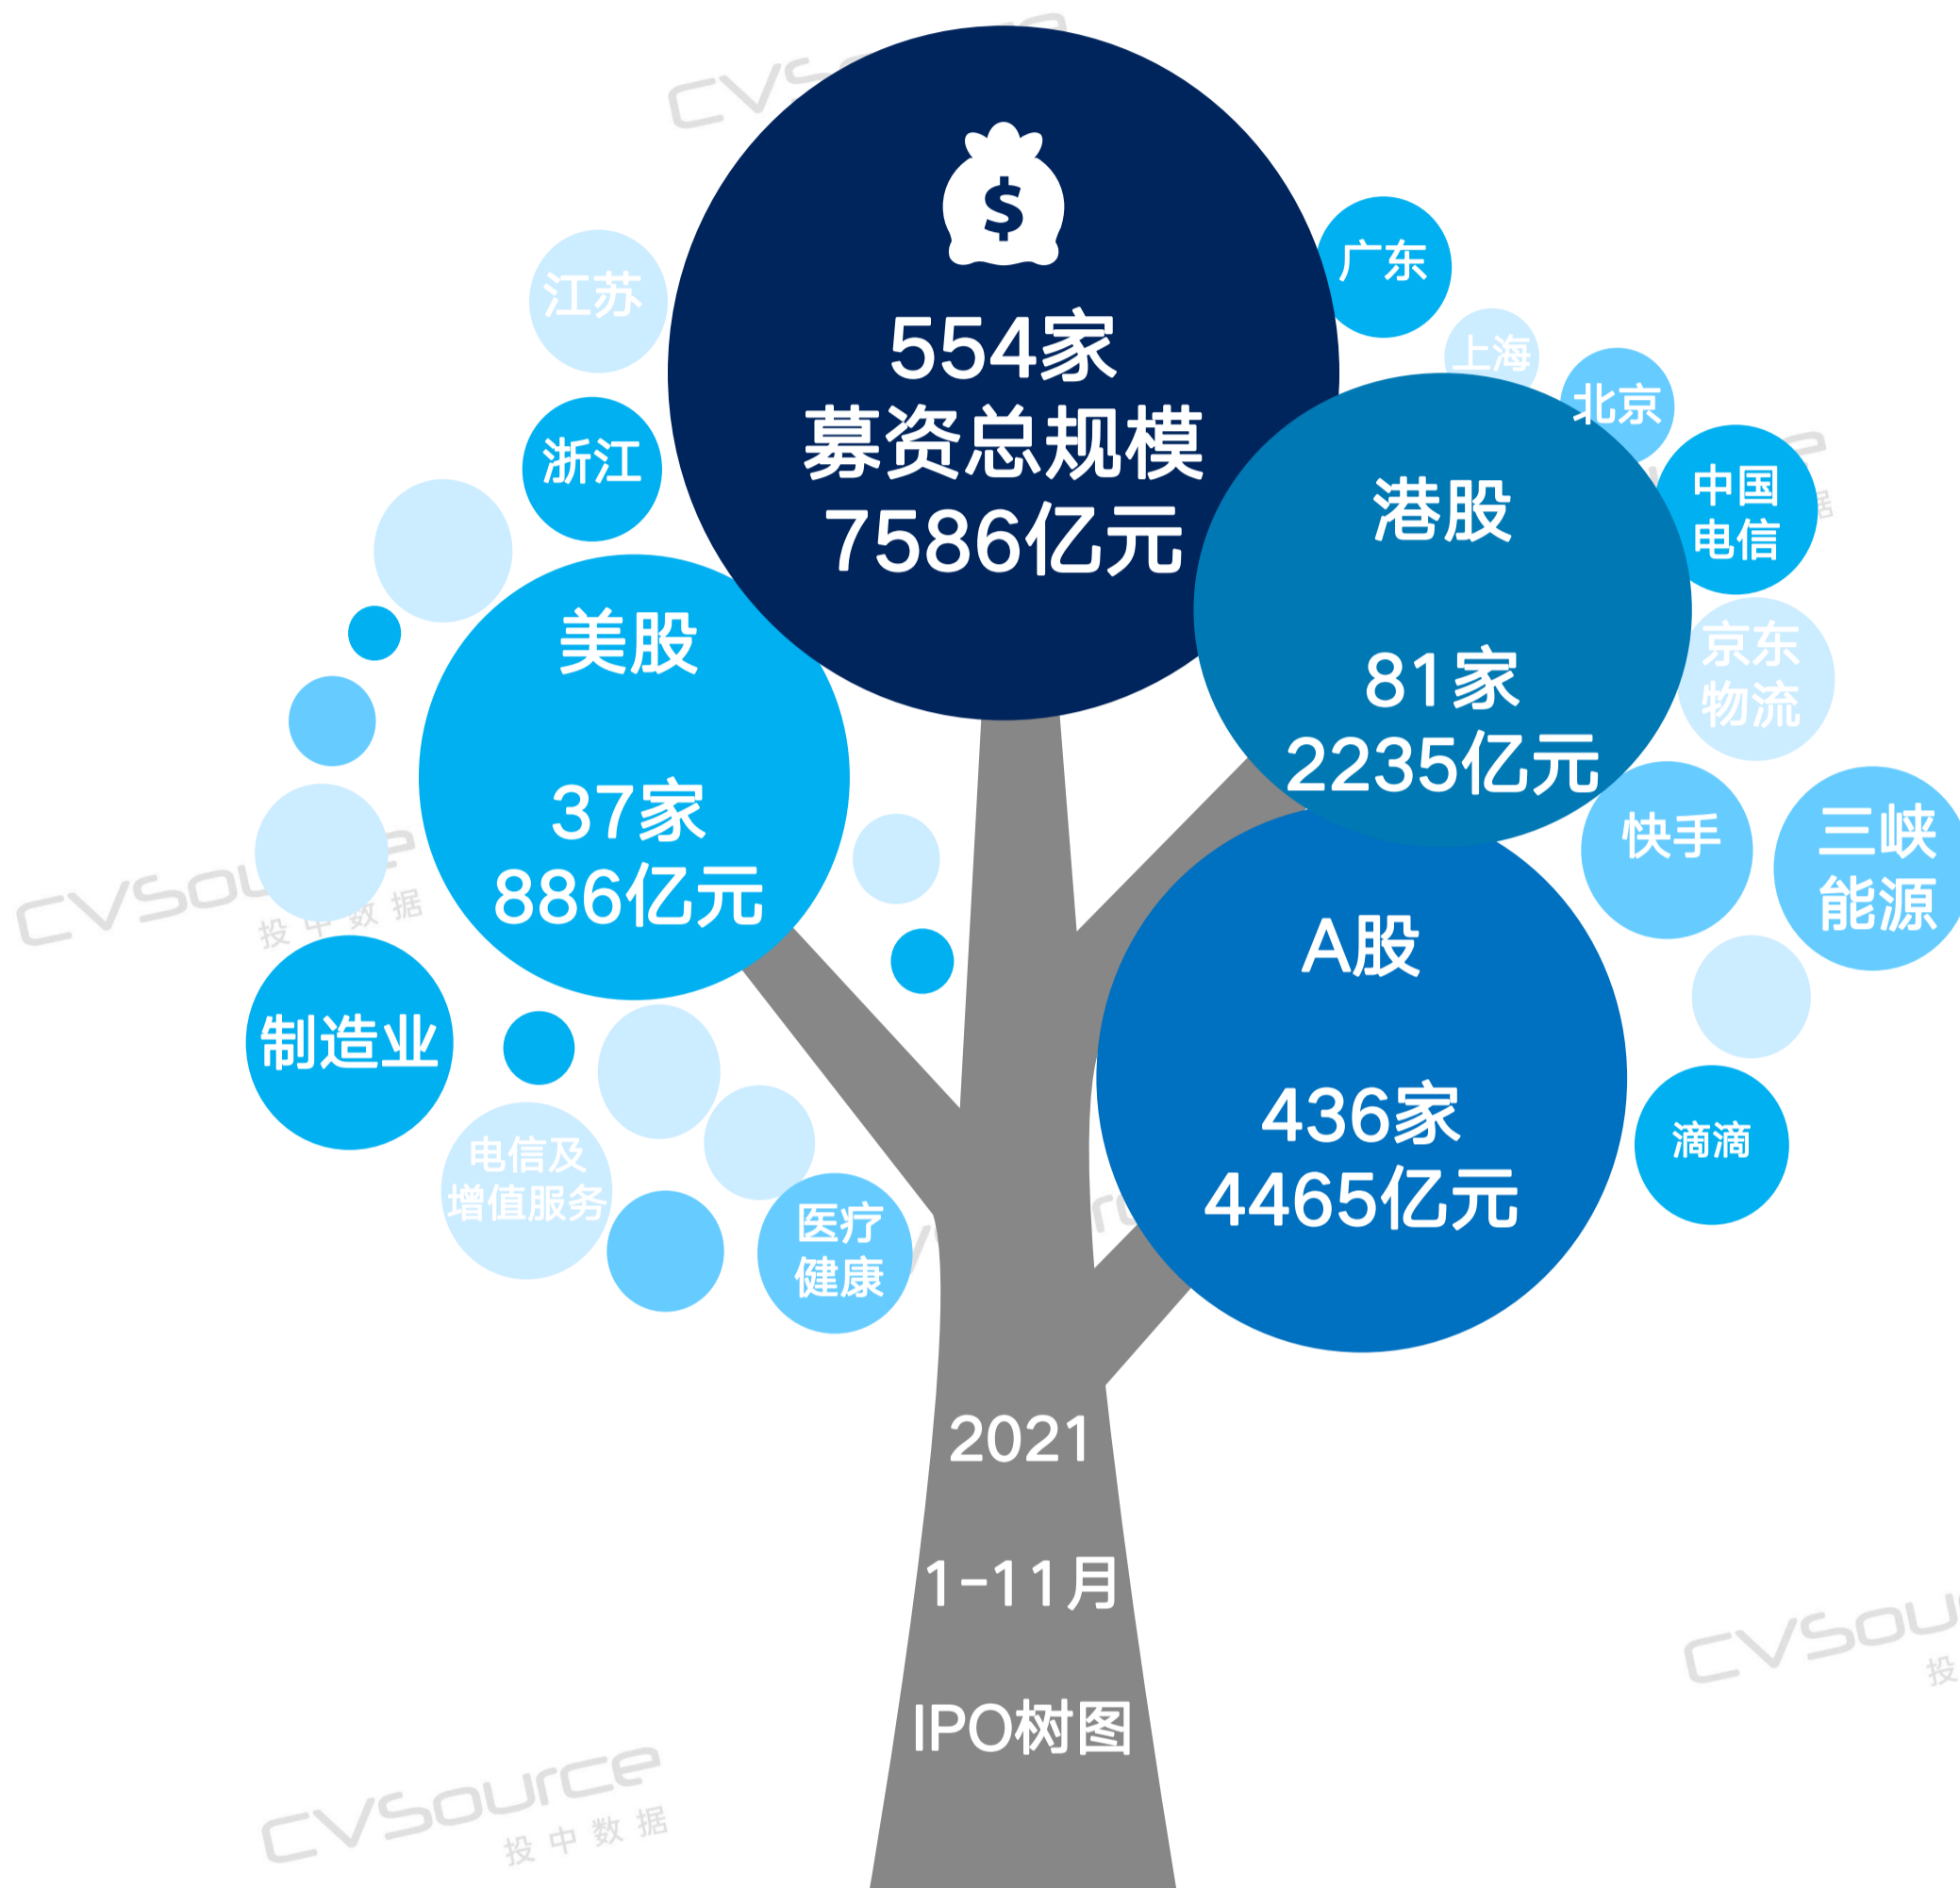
$

554家
募资总规模
7586亿元

江苏

广东

上海

北京

浙江

港股

81家
2235亿元

中国电信

美股

37家
886亿元

京东物流

快手

三峡能源

A股

436家
4465亿元

制造业

电信及增值服务

医疗健康

滴滴

2021

1-11月

IPO树图

CVSource 投中数据

CVSource 投中数据

CVSource 投中数据

CVSource 投